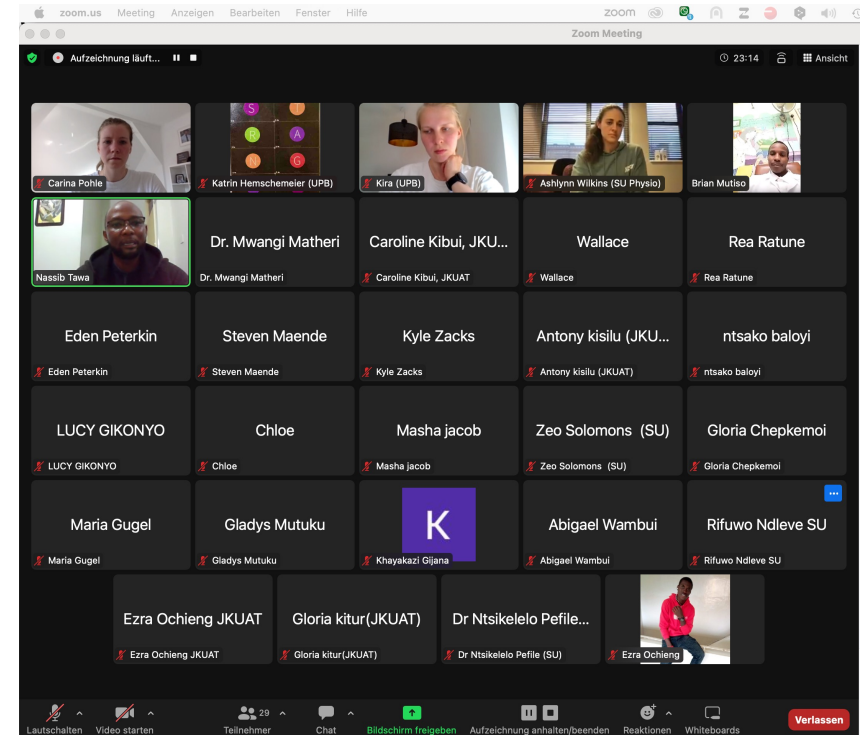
zoom.us Meeting Anzeigen Bearbeiten Fenster Hilfe

Zoom Meeting

Aufzeichnung läuft...

23:14 Ansicht

Carina Pohle
S T R A N G
Katrin Hemschemeier (UPB)
Kira (UPB)
Ashlynn Wilkins (SU Physio)
Brian Mutiso

Nassib Tawa
Dr. Mwangi Matheri
Dr. Mwangi Matheri
Caroline Kibui, JKU...
Caroline Kibui, JKUAT
Wallace
Wallace
Rea Ratune
Rea Ratune

Eden Peterkin
Eden Peterkin
Steven Maende
Steven Maende
Kyle Zacks
Kyle Zacks
Antony kisilu (JKU...
Antony kisilu (JKUAT)
ntsako baloyi
ntsako baloyi

LUCY GIKONYO
LUCY GIKONYO
Chloe
Chloe
Masha jacob
Masha jacob
Zeo Solomons (SU)
Zeo Solomons (SU)
Gloria Chepkemoi
Gloria Chepkemoi

Maria Gugel
Maria Gugel
Gladys Mutuku
Gladys Mutuku
K
Khayakazi Gijana
Abigael Wambui
Abigael Wambui
Rifuwo Ndleve SU
Rifuwo Ndleve SU

Ezra Ochieng JKUAT
Ezra Ochieng JKUAT
Gloria kitur(JKUAT)
Gloria kitur(JKUAT)
Dr Ntsikelelo Pefile...
Dr Ntsikelelo Pefile (SU)
Ezra Ochieng

Lautschalten Video starten Teilnehmer 29 Chat Bildschirm freigeben Aufzeichnung anhalten/beenden Reaktionen Whiteboards Verlassen